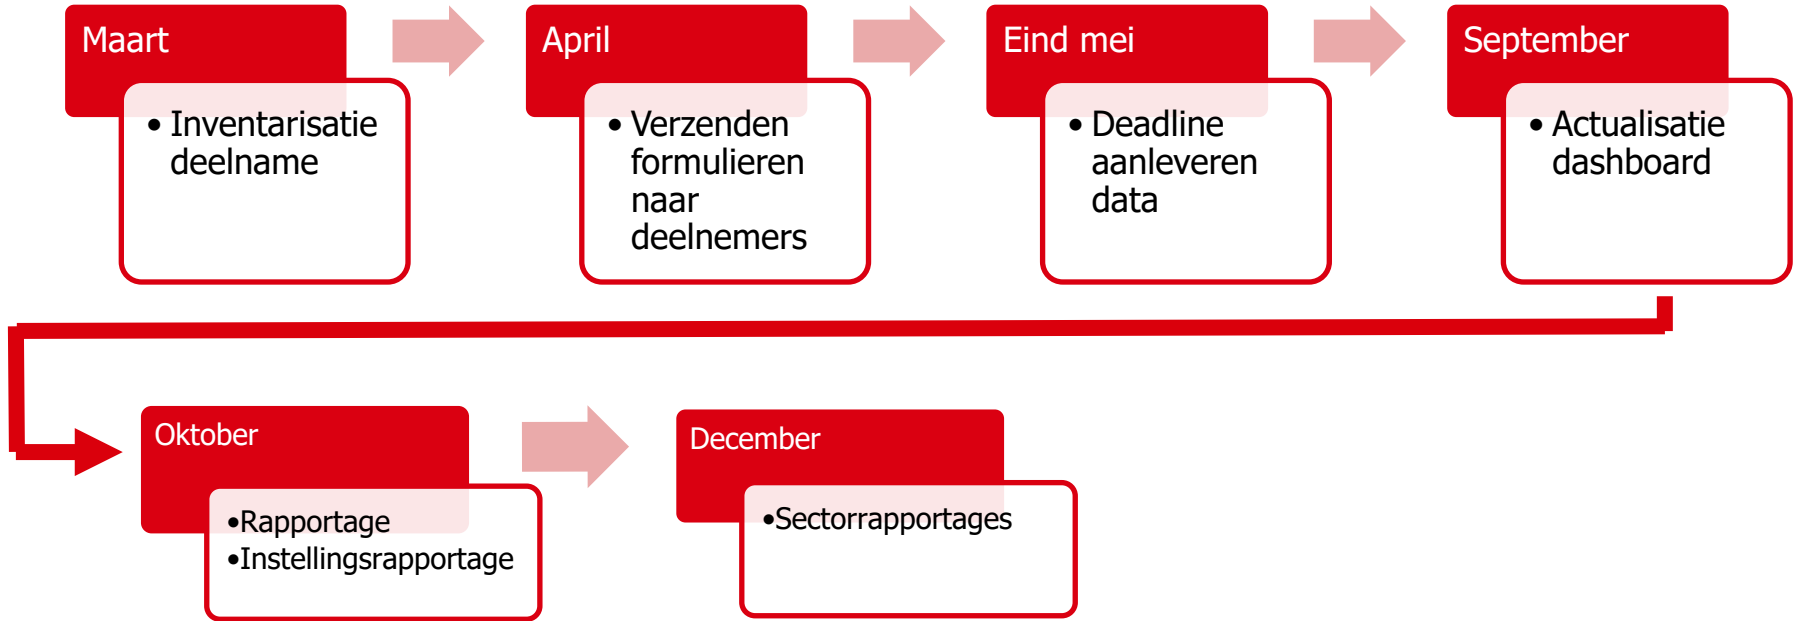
Maart

• Inventarisatie deelname

April

• Verzenden formulieren naar deelnemers

Eind mei

• Deadline aanleveren data

September

• Actualisatie dashboard

Oktober

•Rapportage
•Instellingsrapportage

December

•Sectorrapportages